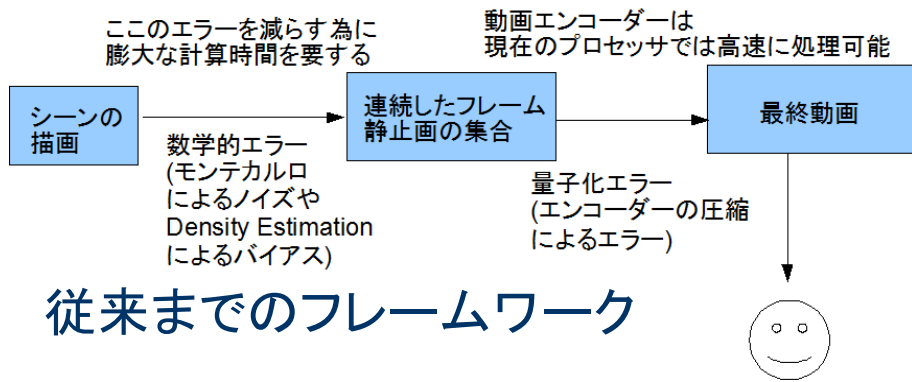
ここのエラーを減らす為に
膨大な計算時間を要する

動画エンコーダーは
現在のプロセッサでは高速に処理可能

シーンの
描画

連続したフレーム
静止画の集合

最終動画

数学的エラー
(モンテカルロ
によるノイズや
Density Estimation
によるバイアス)

量子化エラー
(エンコーダーの圧縮
によるエラー)

従来までのフレームワーク